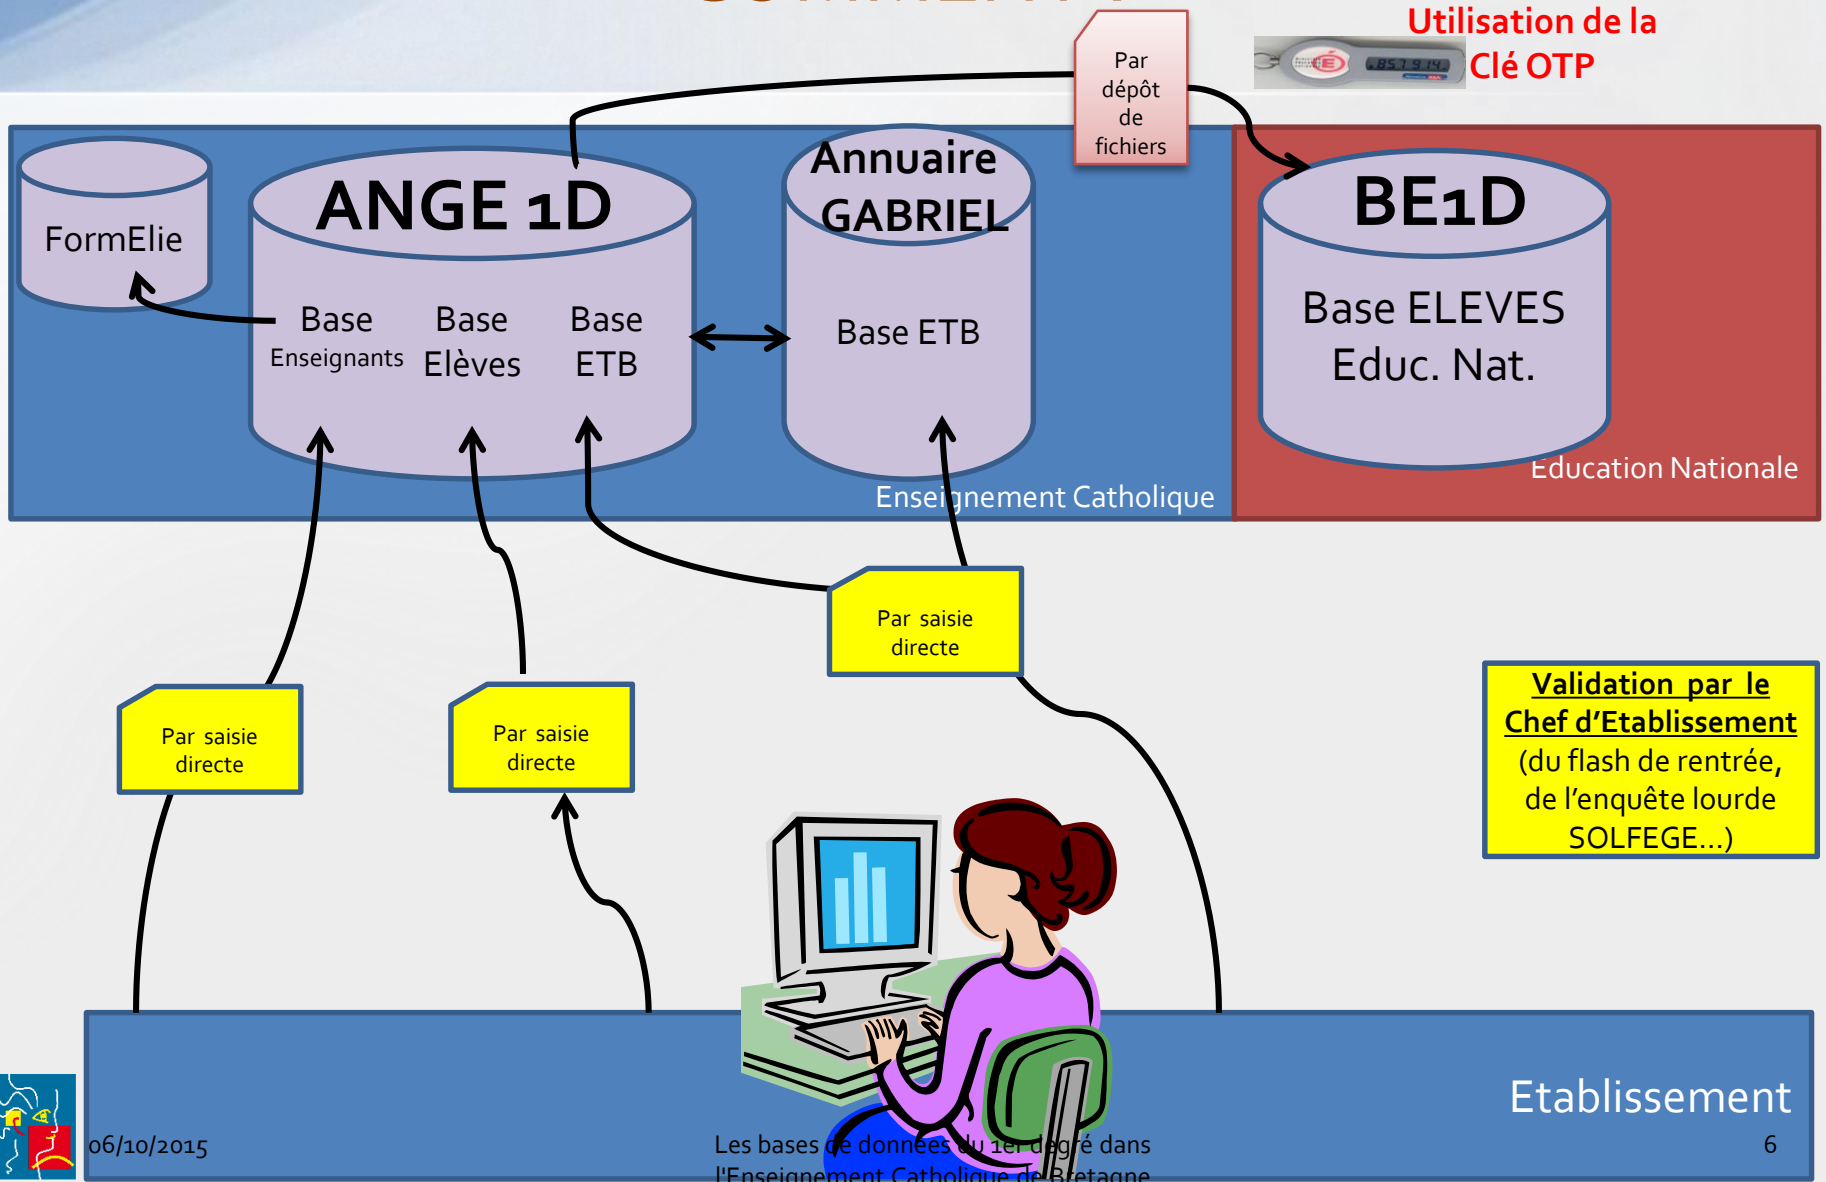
Utilisation de la Clé OTP

Par dépôt de fichiers

FormElie

ANGE 1D

Base Enseignants

Base Elèves

Base ETB

Annuaire GABRIEL

Base ETB

BE1D

Base ELEVES Educ. Nat.

Education Nationale

Enseignement Catholique

Par saisie directe

Par saisie directe

Par saisie directe

Validation par le Chef d'Etablissement (du flash de rentrée, de l'enquête lourde SOLFEGE…)

Etablissement

06/10/2015

Les bases de données du 1er degré dans l'Enseignement Catholique de Bretagne

6